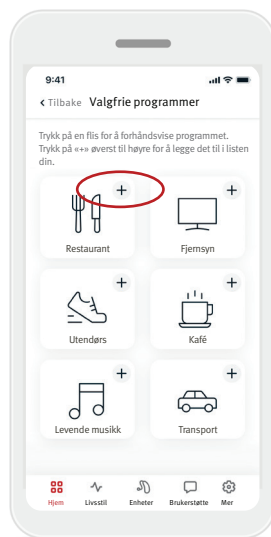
9:41

‹ Tilbake Valgfrie programmer

Trykk på en flis for å forhåndsvise programmet. Trykk på «+» øverst til høyre for å legge det til i listen din.

+
Restaurant

+
Fjernsyn

+
Utendørs

+
Kafé

+
Levende musikk

+
Transport

Hjem Livsstil Enheter Brukerstøtte Mer